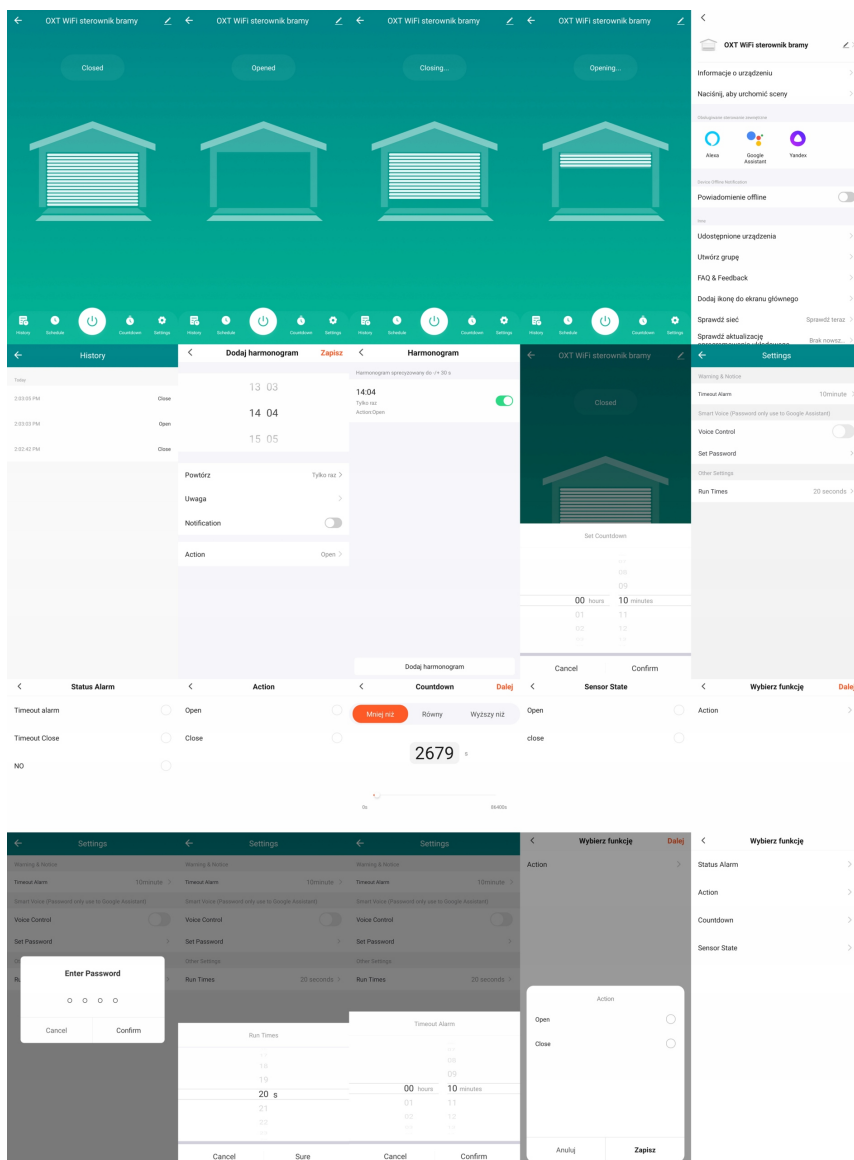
OXT WiFi sterownik bramy

Closed

History Schedule Countdown Settings

OXT WiFi sterownik bramy

Opened

History Schedule Countdown Settings

OXT WiFi sterownik bramy

Closing...

History Schedule Countdown Settings

OXT WiFi sterownik bramy

Opening...

History Schedule Countdown Settings

OXT WiFi sterownik bramy

Informacje o urządzeniu

Naciśnij, aby urchomić sceny

Obsługiwane sterowanie stronami

Alexa Google Assistant Yandex

Device Offline Notification

Powiadomienie offline

Inne

Udostępnione urządzenia

Utwórz grupę

FAQ & Feedback

Dodaj ikonę do ekranu głównego

Sprawdź sieć Sprawdź teraz

Sprawdź aktualizację Brak nowsz...

History

Today

2:03:05 PM Close

2:03:03 PM Open

2:02:42 PM Close

Dodaj harmonogram Zapisz

13 03
14 04
15 05

Powtórz Tylko raz

Uwaga

Notification

Action Open

Harmonogram

Harmonogram opóźniony do +/- 30 s

14:04
Tylko raz
Action:Open

Dodaj harmonogram

OXT WiFi sterownik bramy

Closed

Set Countdown

08
09
00 hours 10 minutes
01 11
02 12

Cancel Confirm

Settings

Warning & Notice

Timeout Alarm 10minute

Smart Voice (Password only use to Google Assistant)

Voice Control

Set Password

Other Settings

Run Times 20 seconds

Status Alarm

Timeout alarm

Timeout Close

NO

Action

Open

Close

Countdown Dalej

Mniej niż Równy Wyższy niż

2679 s

0s 86400s

Sensor State

Open

close

Wybierz funkcję Dalej

Action

Settings

Warning & Notice

Timeout Alarm 10minute

Smart Voice (Password only use to Google Assistant)

Voice Control

Set Password

Ru

Enter Password

Cancel Confirm

Settings

Warning & Notice

Timeout Alarm 10minute

Smart Voice (Password only use to Google Assistant)

Voice Control

Set Password

Other Settings

Run Times 20 seconds

Run Times

18
19
20 s
21
22

Cancel Sure

Settings

Warning & Notice

Timeout Alarm 10minute

Smart Voice (Password only use to Google Assistant)

Voice Control

Set Password

Other Settings

Run Times 20 seconds

Timeout Alarm

08
09
00 hours 10 minutes
01 11
02 12

Cancel Confirm

Wybierz funkcję Dalej

Action

Action

Open

Close

Anuluj Zapisz

Wybierz funkcję

Status Alarm

Action

Countdown

Sensor State